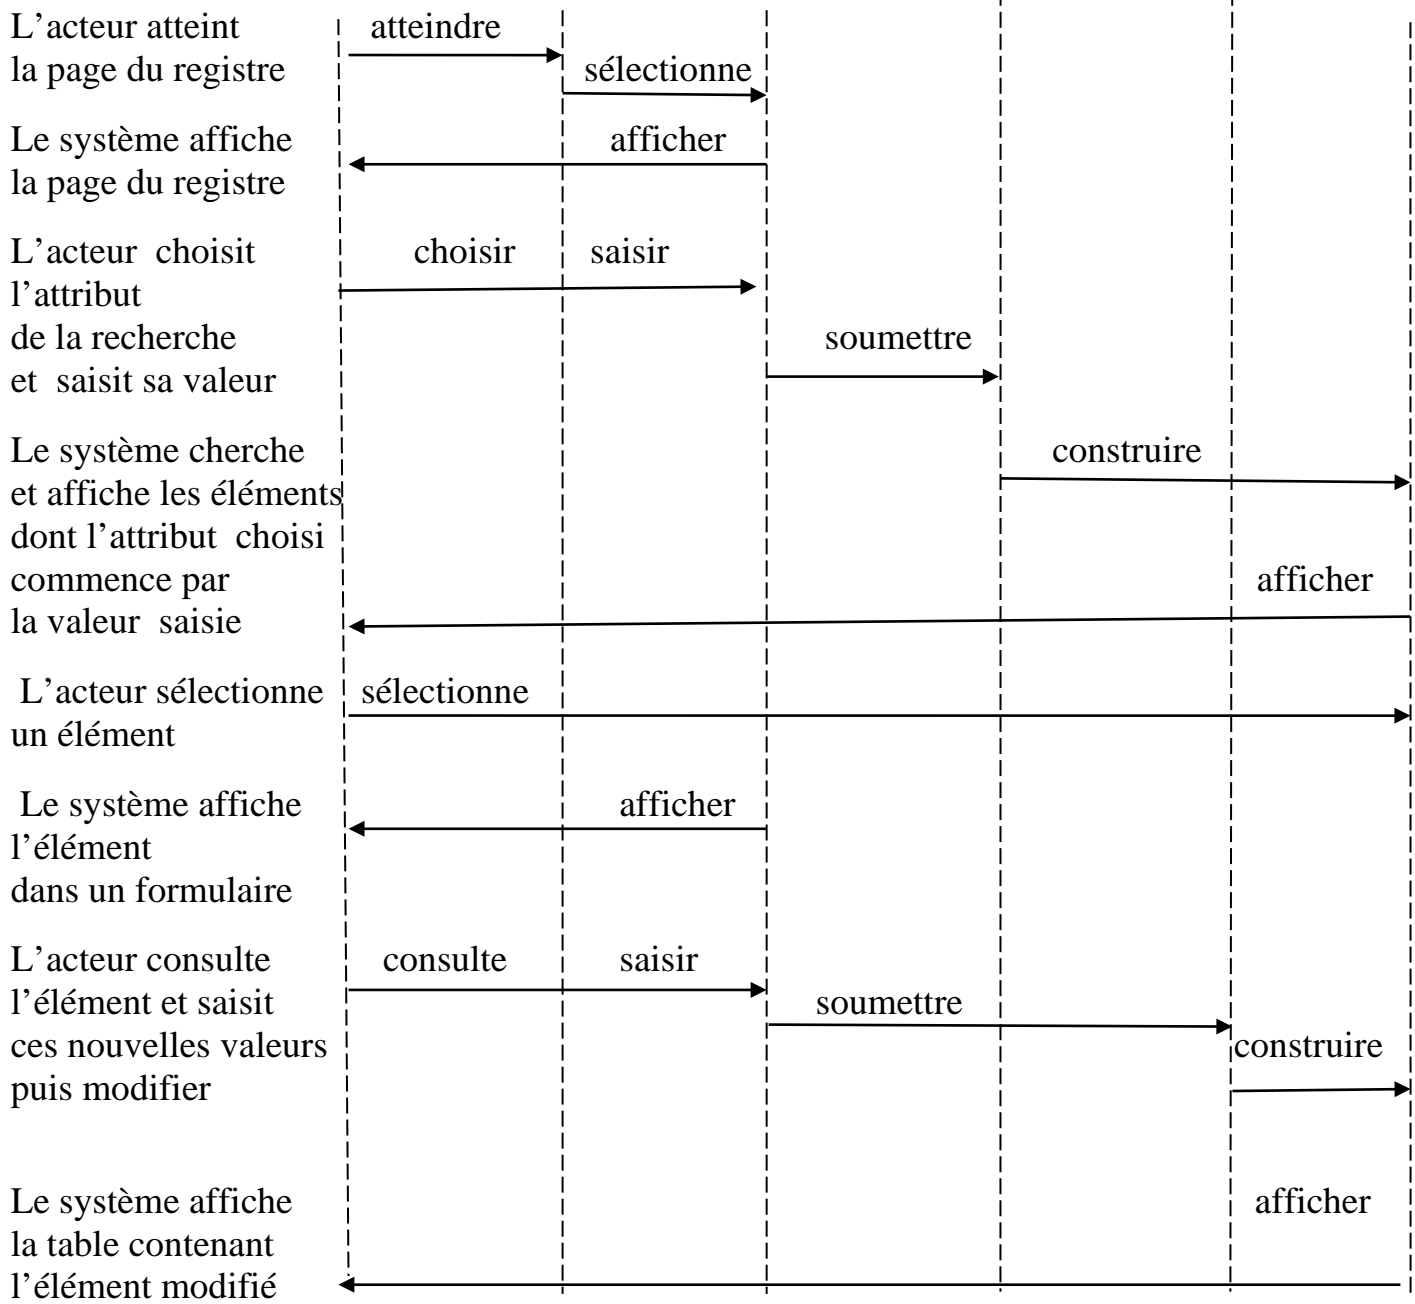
L’acteur atteint la page du registre

atteindre

sélectionne

Le système affiche la page du registre

afficher

L’acteur choisit l’attribut de la recherche et saisit sa valeur

choisir

saisir

soumettre

Le système cherche et affiche les éléments dont l’attribut choisi commence par la valeur saisie

construire

afficher

L’acteur sélectionne un élément

sélectionne

Le système affiche l’élément dans un formulaire

afficher

L’acteur consulte l’élément et saisit ces nouvelles valeurs puis modifier

consulte

saisir

soumettre

construire

Le système affiche la table contenant l’élément modifié

afficher